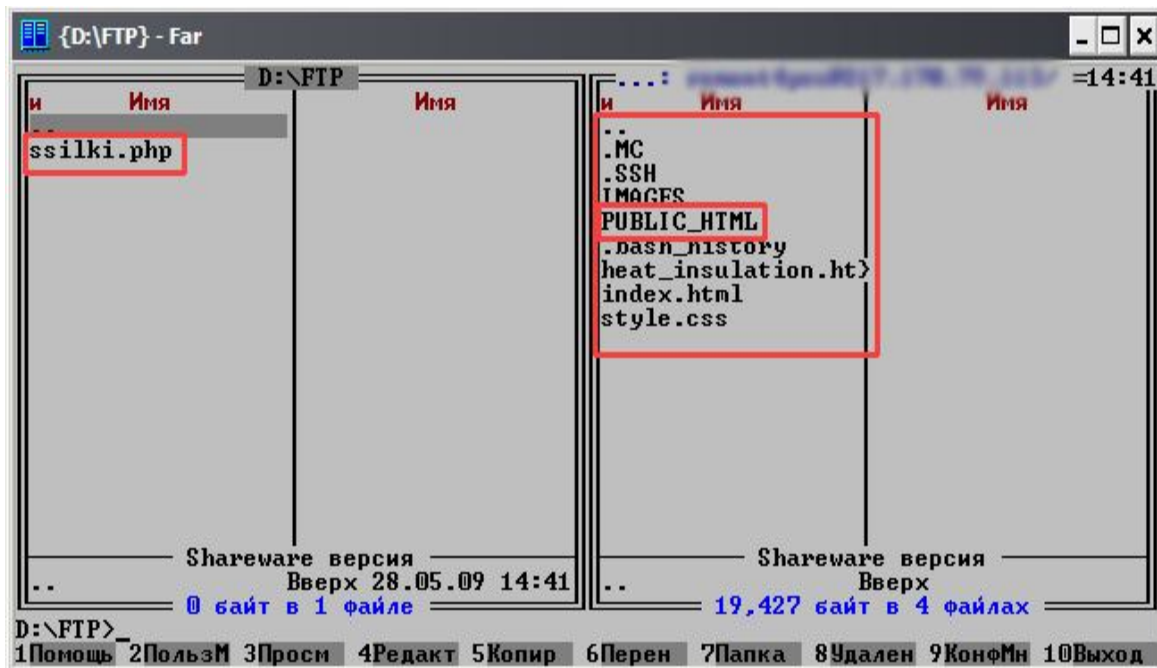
{D:\FTP} - Far

D:\FTP

и Имя Имя

..

ssilki.php

Shareware версия

.. Вверх 28.05.09 14:41

0 байт в 1 файле

...: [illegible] =14:41

и Имя Имя

..

.MC

.SSH

IMAGES

PUBLIC_HTML

.bash_history

heat_insulation.ht}

index.html

style.css

Shareware версия

.. Вверх

19,427 байт в 4 файлах

D:\FTP>_

1Помощь 2ПользМ 3Просм 4Редакт 5Копир 6Перен 7Папка 8Удален 9КонфМн 10Выход